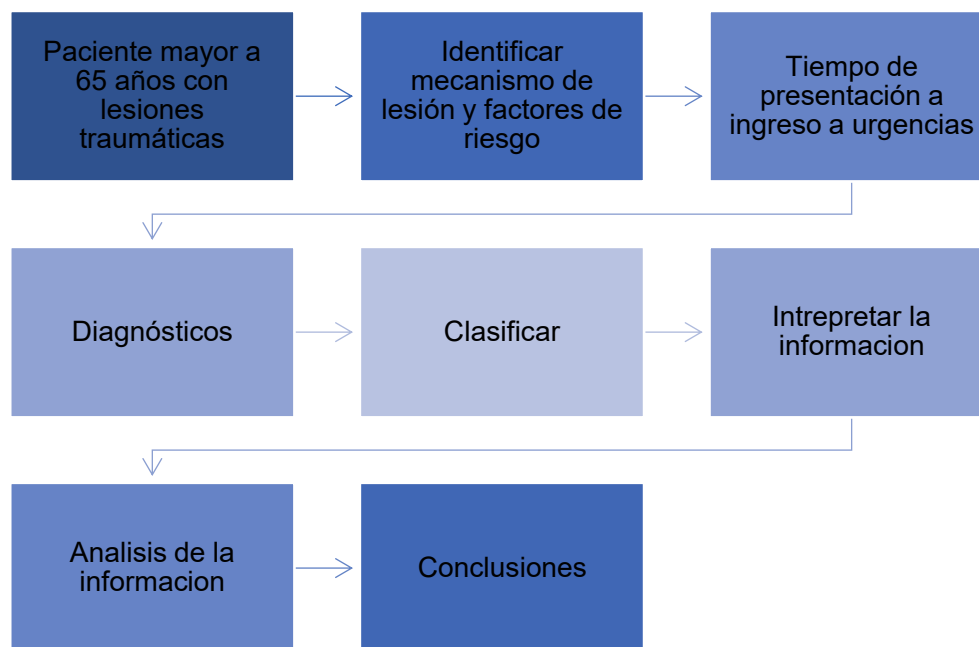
Paciente mayor a 65 años con lesiones traumáticas

Identificar mecanismo de lesión y factores de riesgo

Tiempo de presentación a ingreso a urgencias

Diagnósticos

Clasificar

Intrepretar la informacion

Analisis de la informacion

Conclusiones